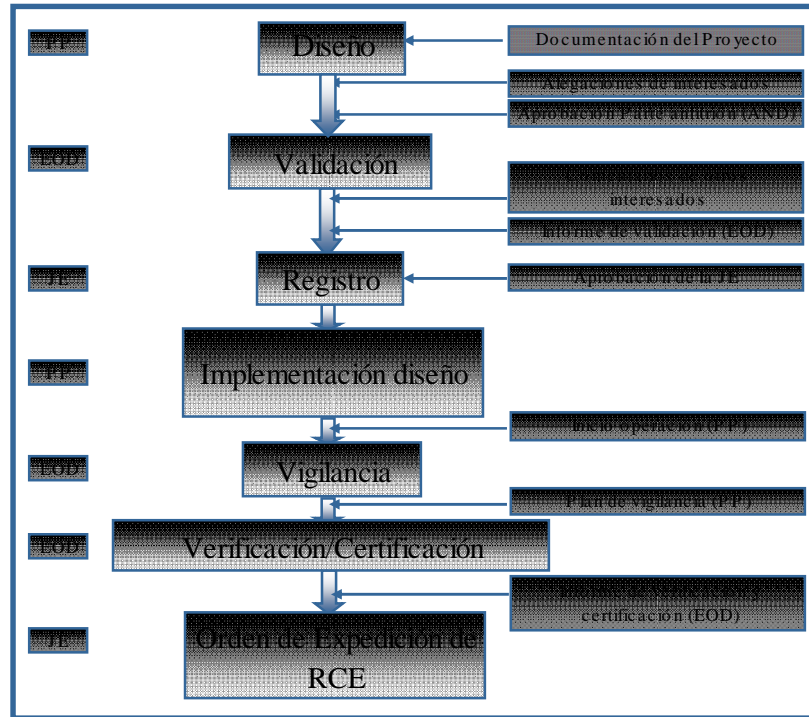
PP

Diseño

Documentación del Proyecto

Alegaciones de interesados

Aprobación Parte anfitrión (AND)

EOD

Validación

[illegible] interesados

Informe de validación (EOD)

JE

Registro

Aprobación de la JE

PP

Implementación diseño

Inicio operación (PP)

EOD

Vigilancia

Plan de vigilancia (PP)

EOD

Verificación/Certificación

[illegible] certificación (EOD)

JE

Orden de Expedición de RCE